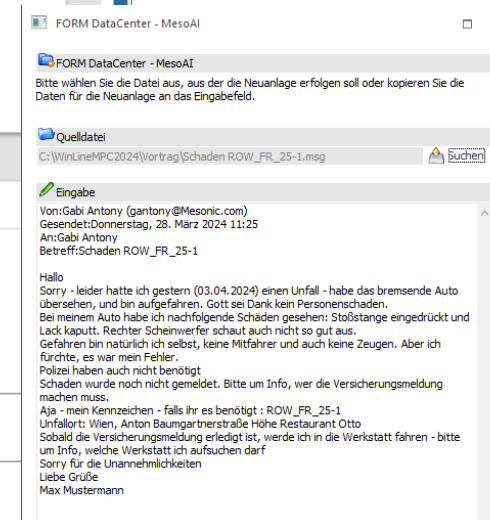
FORM DataCenter - MesoAI

FORM DataCenter - MesoAI

Bitte wählen Sie die Datei aus, aus der die Neuanlage erfolgen soll oder kopieren Sie die Daten für die Neuanlage an das Eingabefeld.

Quelldatei

C:\WinLineMPC2024\Vortrag\Schaden ROW_FR_25-1.msg

Suchen

Eingabe

Von:Gabi Antony (gantony@Mesonic.com)
Gesendet:Donnerstag, 28. März 2024 11:25
An:Gabi Antony
Betreff:Schaden ROW_FR_25-1

Hallo
Sorry - leider hatte ich gestern (03.04.2024) einen Unfall - habe das bremsende Auto übersehen, und bin aufgefahren. Gott sei Dank kein Personenschaden.
Bei meinem Auto habe ich nachfolgende Schäden gesehen: Stoßstange eingedrückt und Lack kaputt. Rechter Scheinwerfer schaut auch nicht so gut aus.
Gefahren bin natürlich ich selbst, keine Mitfahrer und auch keine Zeugen. Aber ich fürchte, es war mein Fehler.
Polizei haben auch nicht benötigt
Schaden wurde noch nicht gemeldet. Bitte um Info, wer die Versicherungsmeldung machen muss.
Aja - mein Kennzeichen - falls ihr es benötigt : ROW_FR_25-1
Unfallort: Wien, Anton Baumgartnerstraße Höhe Restaurant Otto
Sobald die Versicherungsmeldung erledigt ist, werde ich in die Werkstatt fahren - bitte um Info, welche Werkstatt ich aufsuchen darf
Sorry für die Unannehmlichkeiten
Liebe Grüße
Max Mustermann